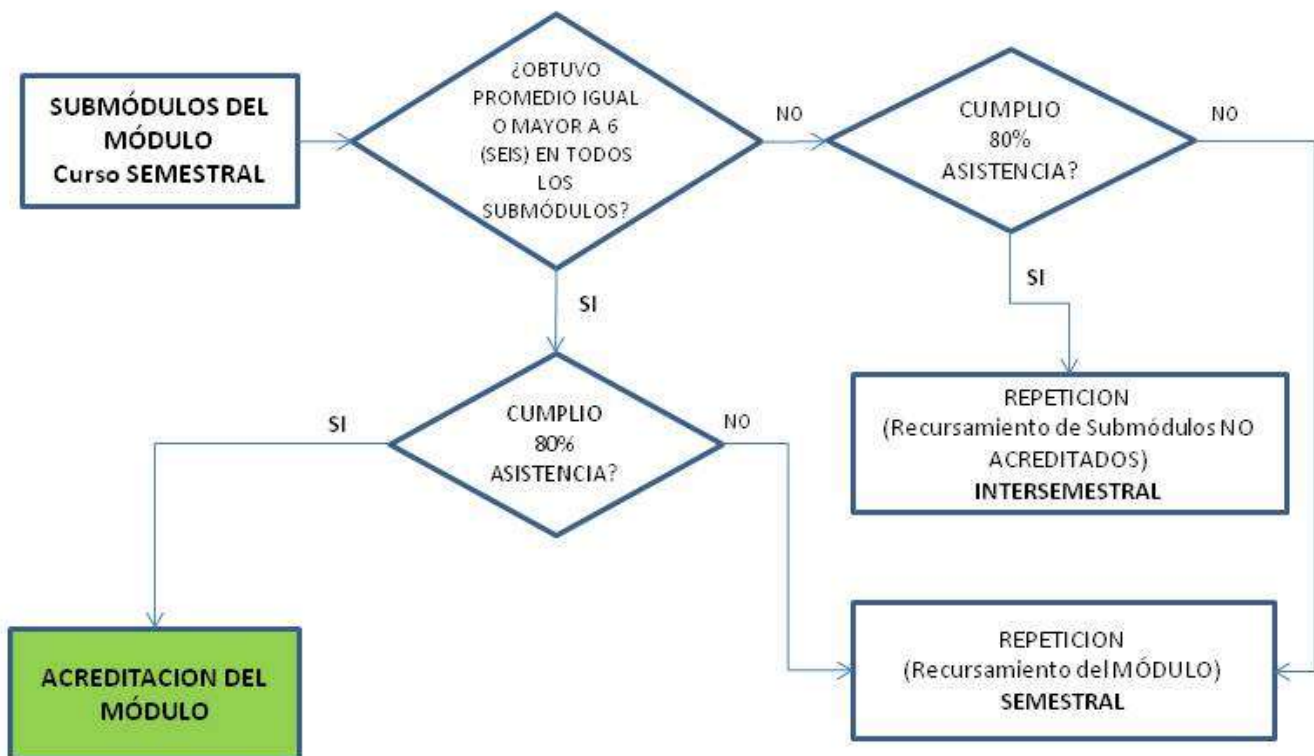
SUBMÓDULOS DEL MÓDULO
Curso SEMESTRAL

¿OBTUVO PROMEDIO IGUAL O MAYOR A 6 (SEIS) EN TODOS LOS SUBMÓDULOS?

NO

CUMPLIO 80% ASISTENCIA?

NO

SI

SI

REPETICION
(Recursamiento de Submódulos NO ACREDITADOS)
INTERSEMESTRAL

SI

CUMPLIO 80% ASISTENCIA?

NO

ACREDITACION DEL MÓDULO

REPETICION
(Recursamiento del MÓDULO)
SEMESTRAL